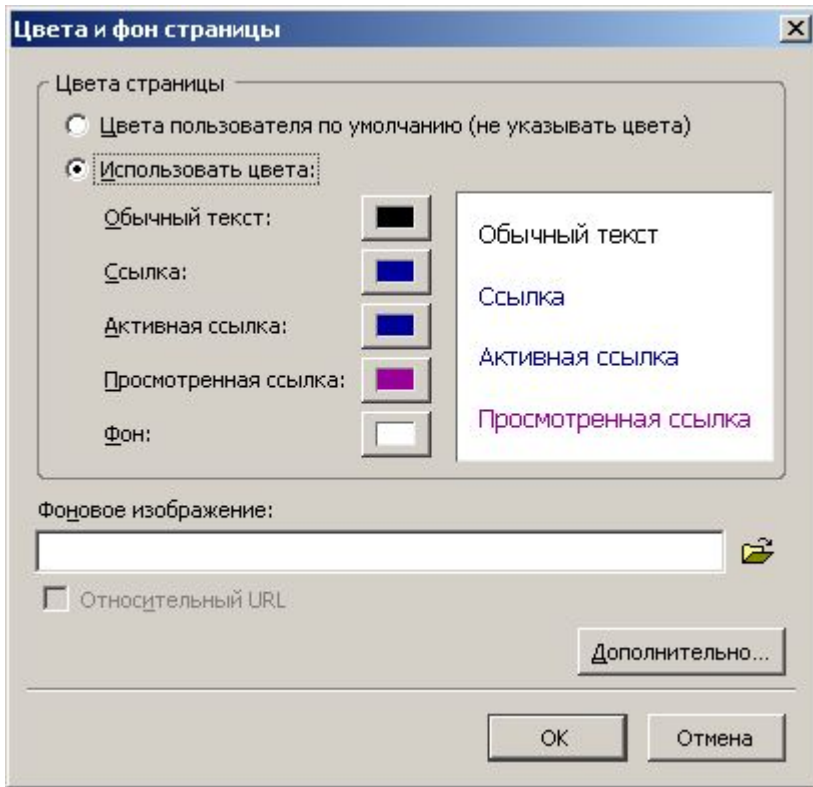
Цвета и фон страницы

Цвета страницы

Цвета пользователя по умолчанию (не указывать цвета)

Использовать цвета:

Обычный текст:

Ссылка:

Активная ссылка:

Просмотренная ссылка:

Фон:

Обычный текст

Ссылка

Активная ссылка

Просмотренная ссылка

Фоновое изображение:

Относительный URL

Дополнительно...

OK

Отмена